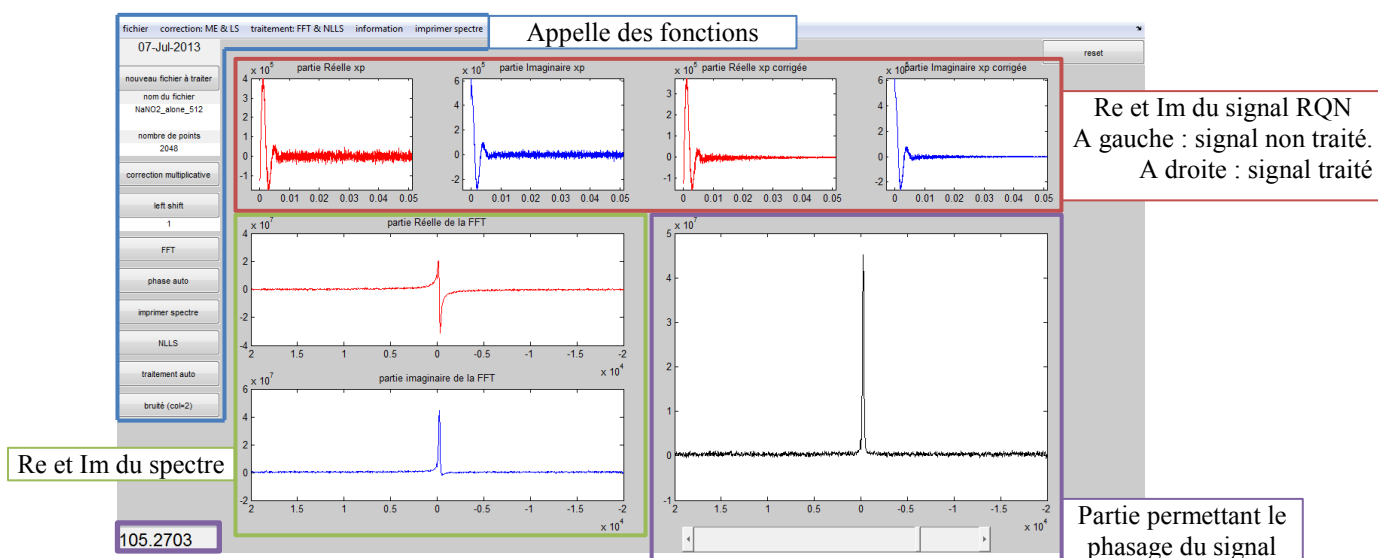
fichier correction: ME & LS traitement: FFT & NLLS information imprimer spectre

Appelle des fonctions

07-Jul-2013

reset

nouveau fichier à traiter

nom du fichier

NaNO2_alone_512

nombre de points

2048

correction multiplicative

left shift

1

FFT

phase auto

imprimer spectre

NLLS

traitement auto

bruité (col=2)

105.2703

partie Réelle xp

$x 10^5$

4, 3, 2, 1, 0, -1

0, 0.01, 0.02, 0.03, 0.04, 0.05

partie Imaginaire xp

$x 10^5$

6, 4, 2, 0, -2

0, 0.01, 0.02, 0.03, 0.04, 0.05

partie Réelle xp corrigée

$x 10^5$

4, 3, 2, 1, 0, -1

0, 0.01, 0.02, 0.03, 0.04, 0.05

partie Imaginaire xp corrigée

$x 10^5$

6, 4, 2, 0, -2

0, 0.01, 0.02, 0.03, 0.04, 0.05

Re et Im du signal RQN
A gauche : signal non traité.
A droite : signal traité

partie Réelle de la FFT

$x 10^7$

4, 2, 0, -2, -4

2, 1.5, 1, 0.5, 0, -0.5, -1, -1.5, -2

$x 10^4$

partie imaginaire de la FFT

$x 10^7$

6, 4, 2, 0, -2

2, 1.5, 1, 0.5, 0, -0.5, -1, -1.5, -2

$x 10^4$

Re et Im du spectre

$x 10^7$

6, 5, 4, 3, 2, 1, 0, -1

2, 1.5, 1, 0.5, 0, -0.5, -1, -1.5, -2

$x 10^4$

Partie permettant le phasage du signal